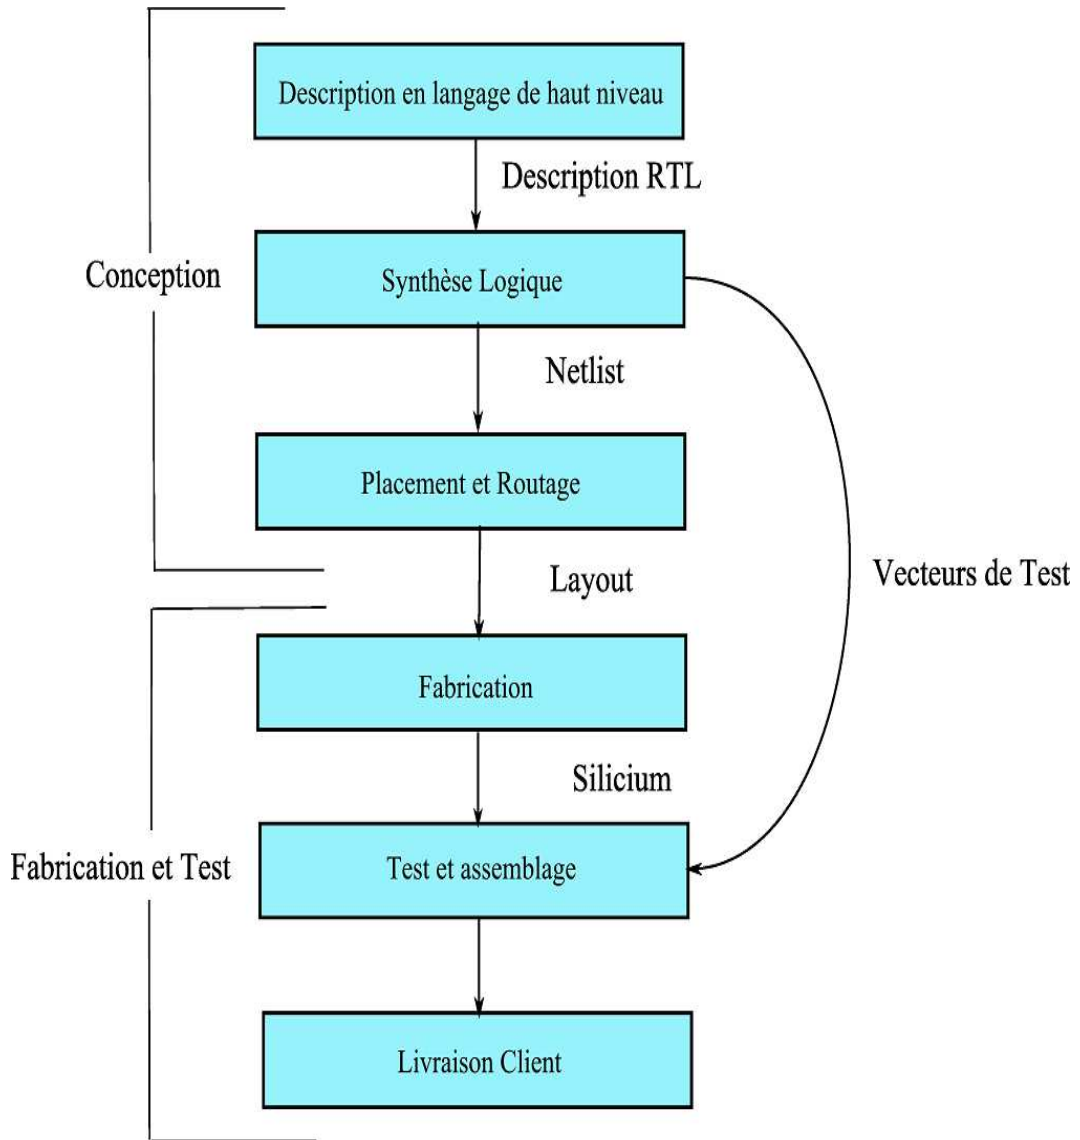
Description en langage de haut niveau

Description RTL

Conception

Synthèse Logique

Netlist

Placement et Routage

Layout

Vecteurs de Test

Fabrication

Silicium

Fabrication et Test

Test et assemblage

Livraison Client